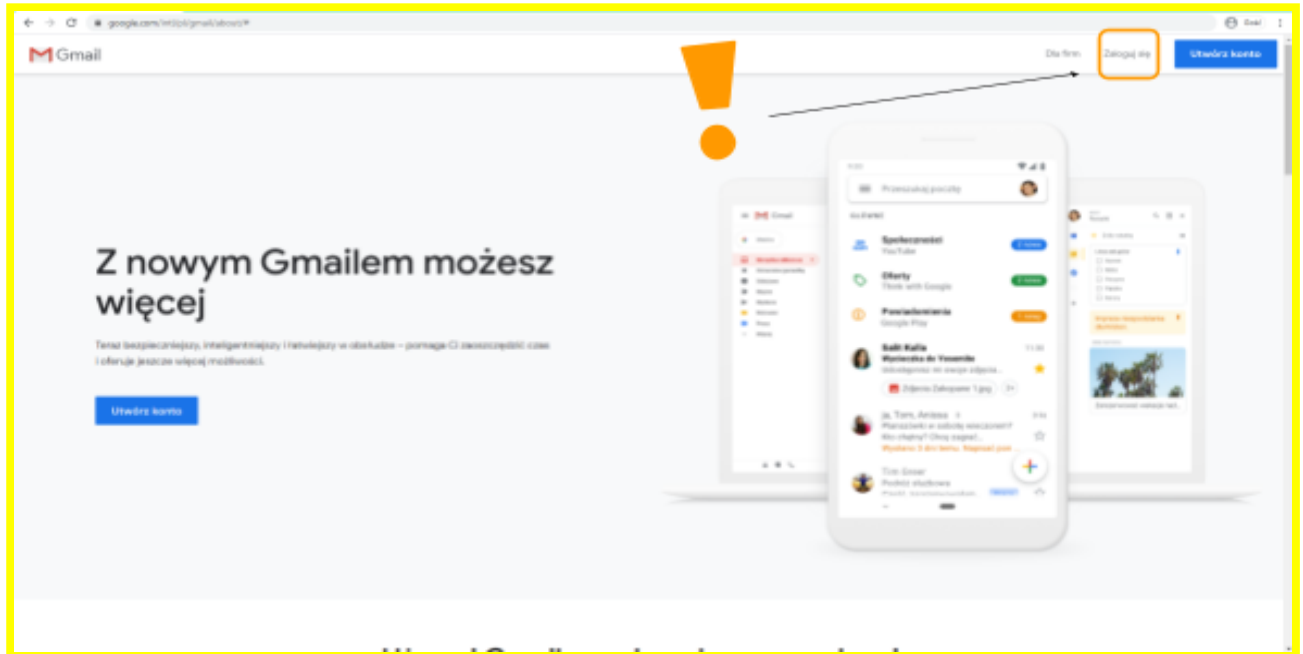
google.com/intl/pl/gmail/about/#

Gmail

Dla firm

Zaloguj się

Utwórz konto

Z nowym Gmailem możesz więcej

Teraz bezpieczniejszy, inteligentniejszy i łatwiejszy w obsłudze – pomaga Ci zaoszczędzić czas i oferuje jeszcze więcej możliwości.

Utwórz konto

Przeszukaj pocztę

Społeczności
YouTube

Oferty
Think with Google

Powiadomienia
Google Play

Salit Kulla
Wycieczka do Yosemite

Zdjęcia Zakopane 1.jpg

Ja, Tom, Amasa
Plaszczówki w sobotę wieczorem?
Kto chętny? Chcę zagrać...

Tim Greer
Podróż służbowa

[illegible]